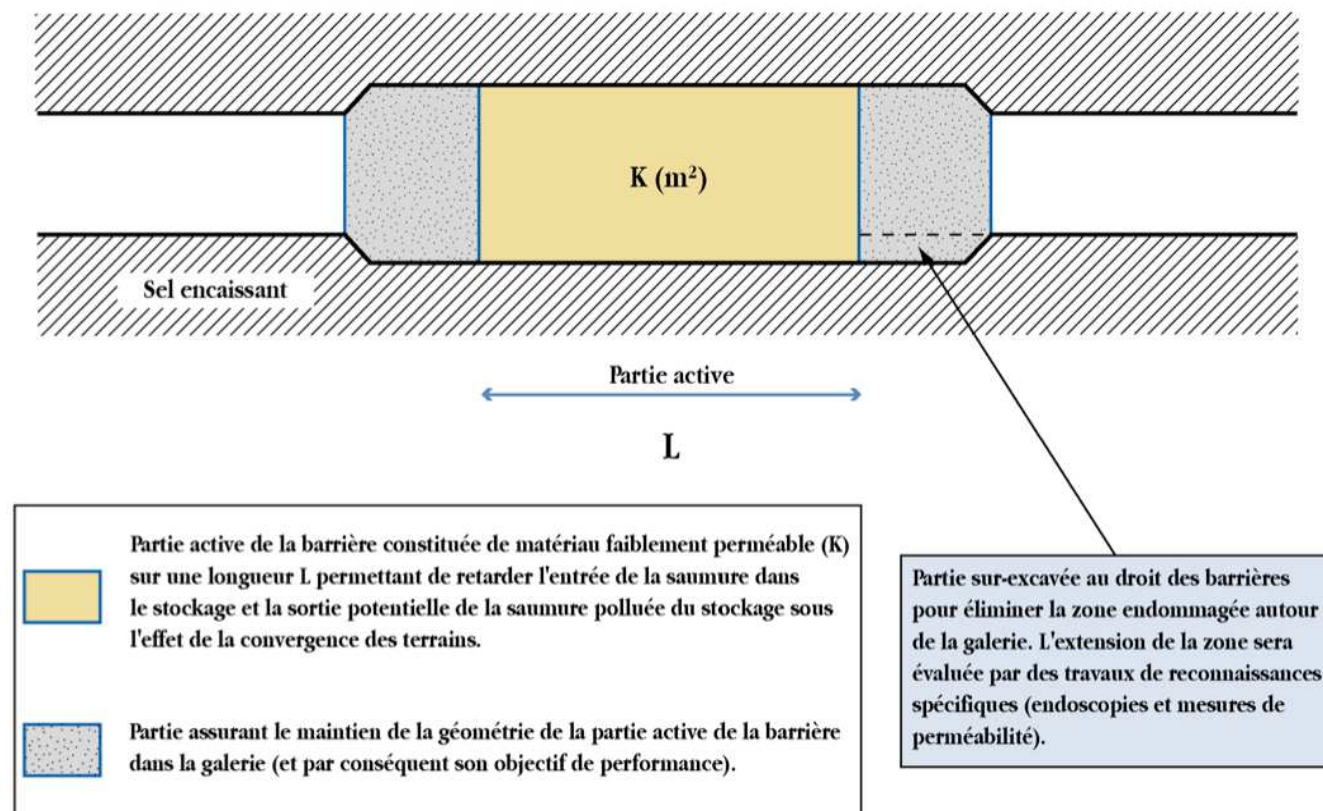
K (m$^2$)

Sel encaissant

Partie active

L

Partie active de la barrière constituée de matériau faiblement perméable (K) sur une longueur L permettant de retarder l'entrée de la saumure dans le stockage et la sortie potentielle de la saumure polluée du stockage sous l'effet de la convergence des terrains.

Partie assurant le maintien de la géométrie de la partie active de la barrière dans la galerie (et par conséquent son objectif de performance).

Partie sur-excavée au droit des barrières pour éliminer la zone endommagée autour de la galerie. L'extension de la zone sera évaluée par des travaux de reconnaissances spécifiques (endoscopies et mesures de perméabilité).